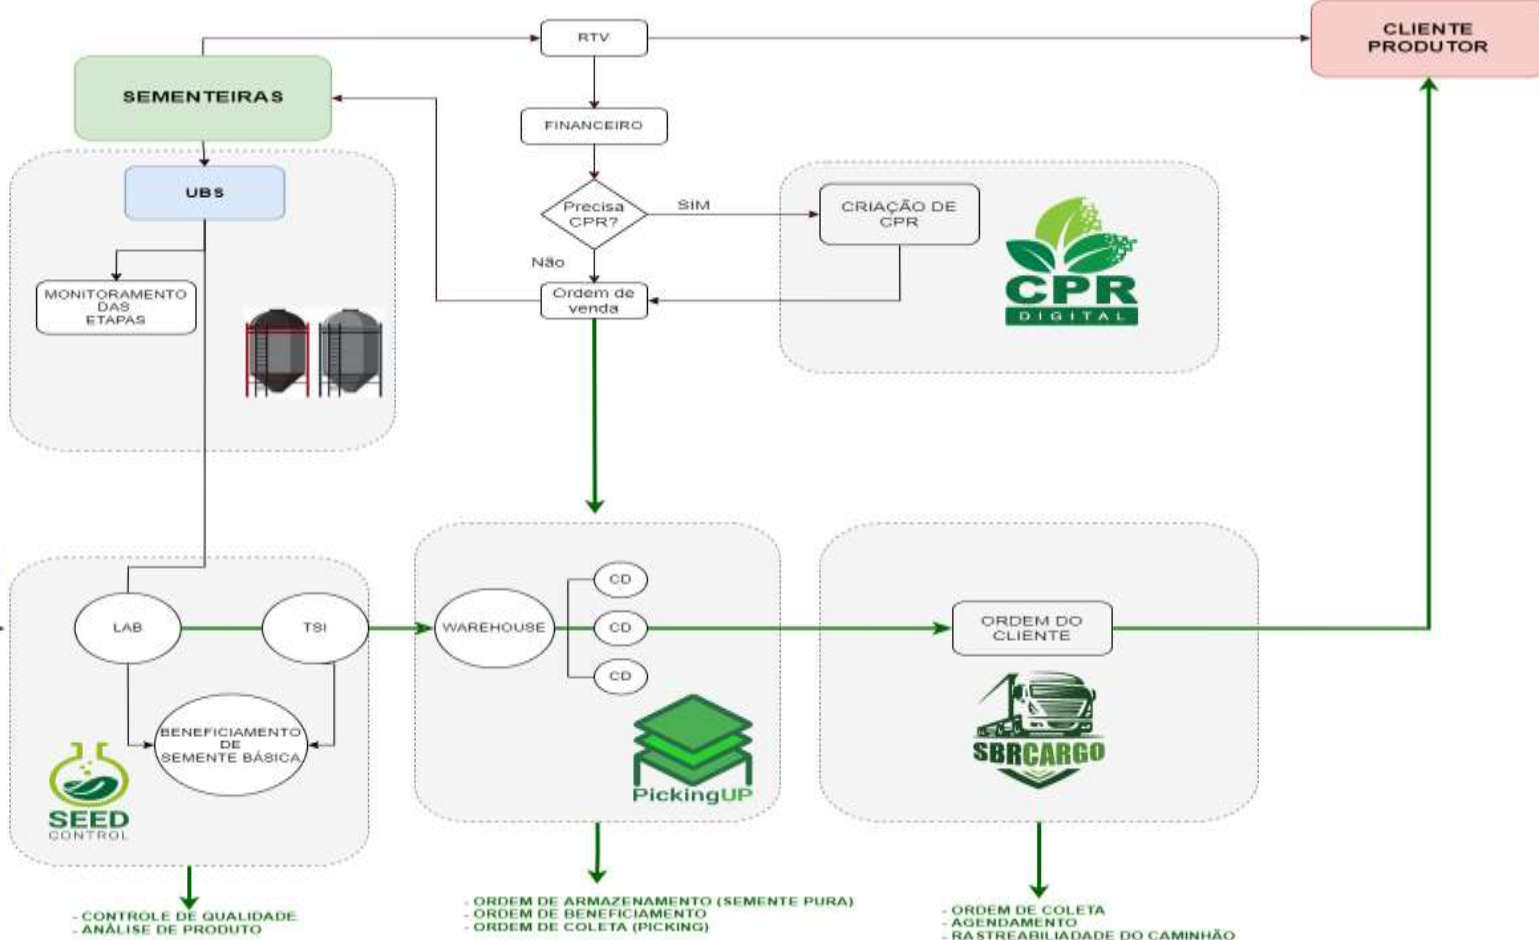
RTV

CLIENTE PRODUTOR

SEMENTEIRAS

FINANCEIRO

UBS

Precisa CPR?

SIM

CRIAÇÃO DE CPR

Não

MONITORAMENTO DAS ETAPAS

Ordem de venda

CPR
DIGITAL

CD

LAB

TSI

WAREHOUSE

CD

ORDEM DO CLIENTE

CD

BENEFICIAMENTO DE SEMENTE BÁSICA

PickingUP

SBRCARGO

SEED
CONTROL

- CONTROLE DE QUALIDADE
- ANÁLISE DE PRODUTO

- ORDEM DE ARMAZENAMENTO (SEMENTE PURA)
- ORDEM DE BENEFICIAMENTO
- ORDEM DE COLETA (PICKING)

- ORDEM DE COLETA
- AGENDAMENTO
- RASTREABILIADADE DO CAMINHÃO